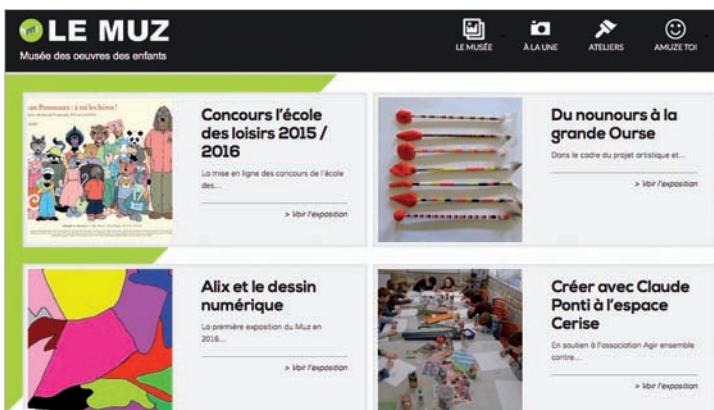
LE MUZ
Musée des oeuvres des enfants

LE MUSÉE
À LA UNE
ATELIERS
AMUZE TOI

Concours l'école des loisirs 2015 / 2016
La mise en ligne des concours de l'école des...
> Voir l'exposition

Du nounours à la grande Ourse
Dans le cadre du projet artistique et...
> Voir l'exposition

Alix et le dessin numérique
La première exposition du Muz en 2016...
> Voir l'exposition

Créer avec Claude Ponti à l'espace Cerise
En soutien à l'association Agir ensemble contre...
> Voir l'exposition